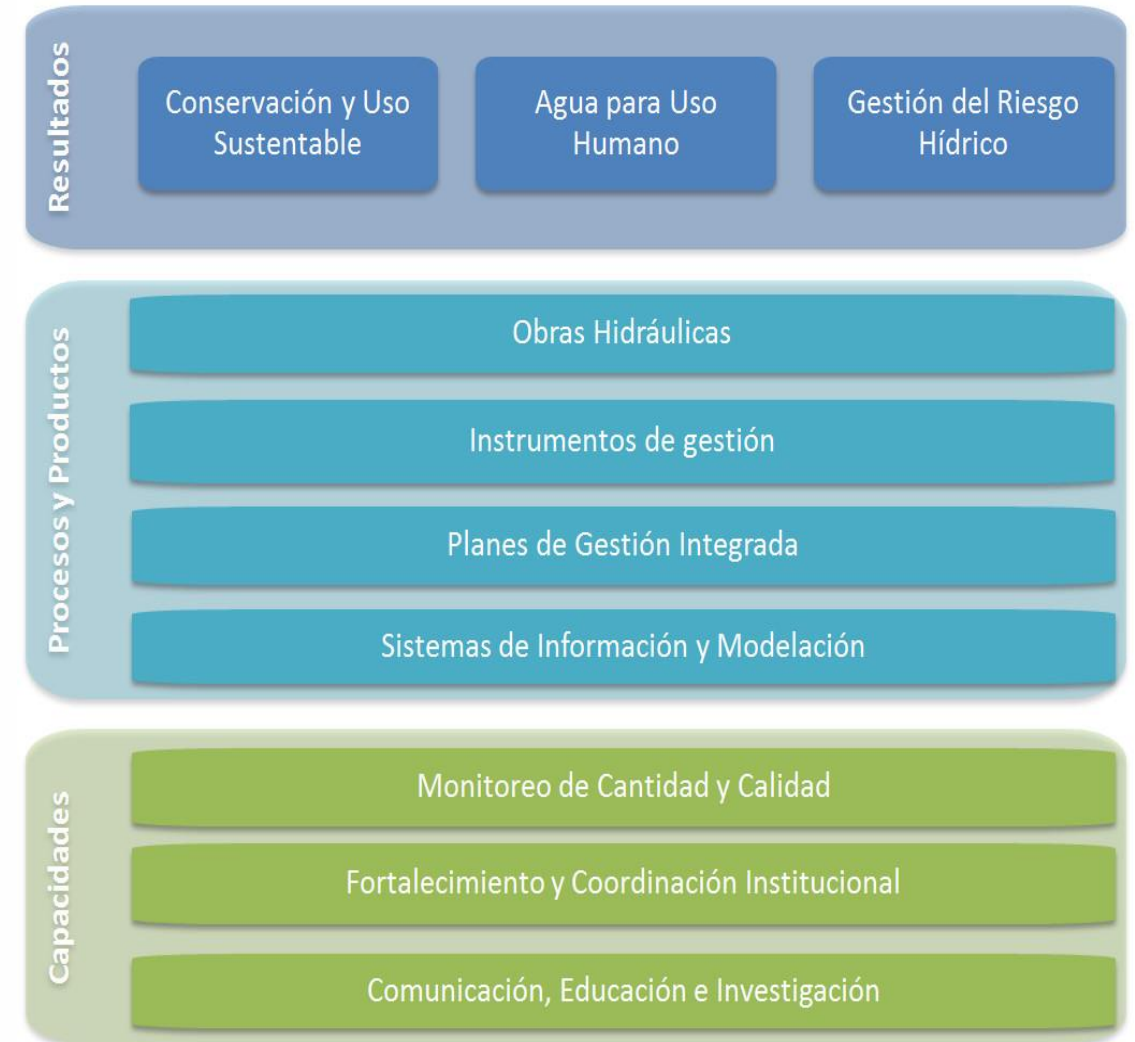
Resultados

Conservación y Uso Sustentable

Agua para Uso Humano

Gestión del Riesgo Hídrico

Procesos y Productos

Obras Hidráulicas

Instrumentos de gestión

Planes de Gestión Integrada

Sistemas de Información y Modelación

Capacidades

Monitoreo de Cantidad y Calidad

Fortalecimiento y Coordinación Institucional

Comunicación, Educación e Investigación